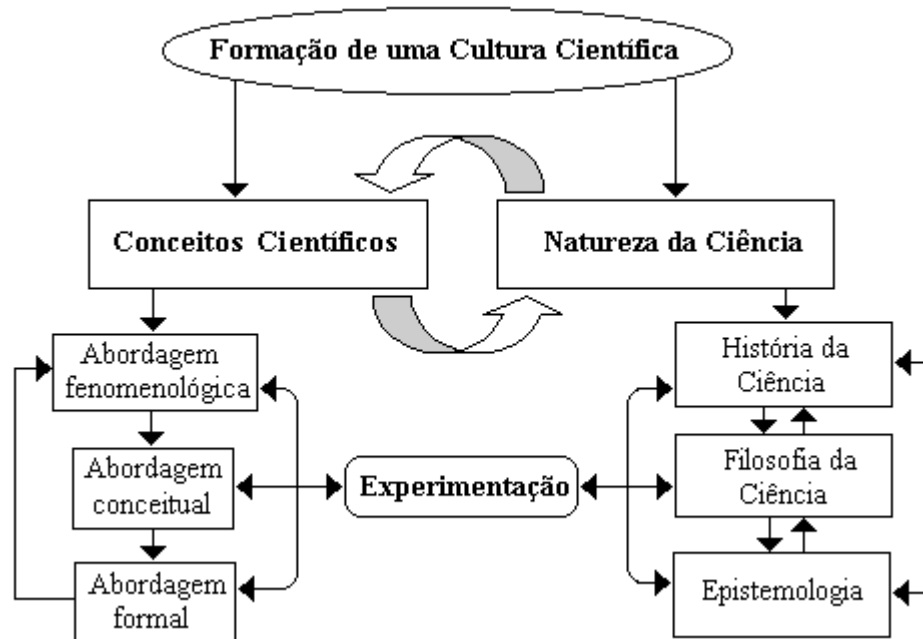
Formação de uma Cultura Científica

Conceitos Científicos

Natureza da Ciência

Abordagem fenomenológica

Abordagem conceitual

Abordagem formal

Experimentação

História da Ciência

Filosofia da Ciência

Epistemologia